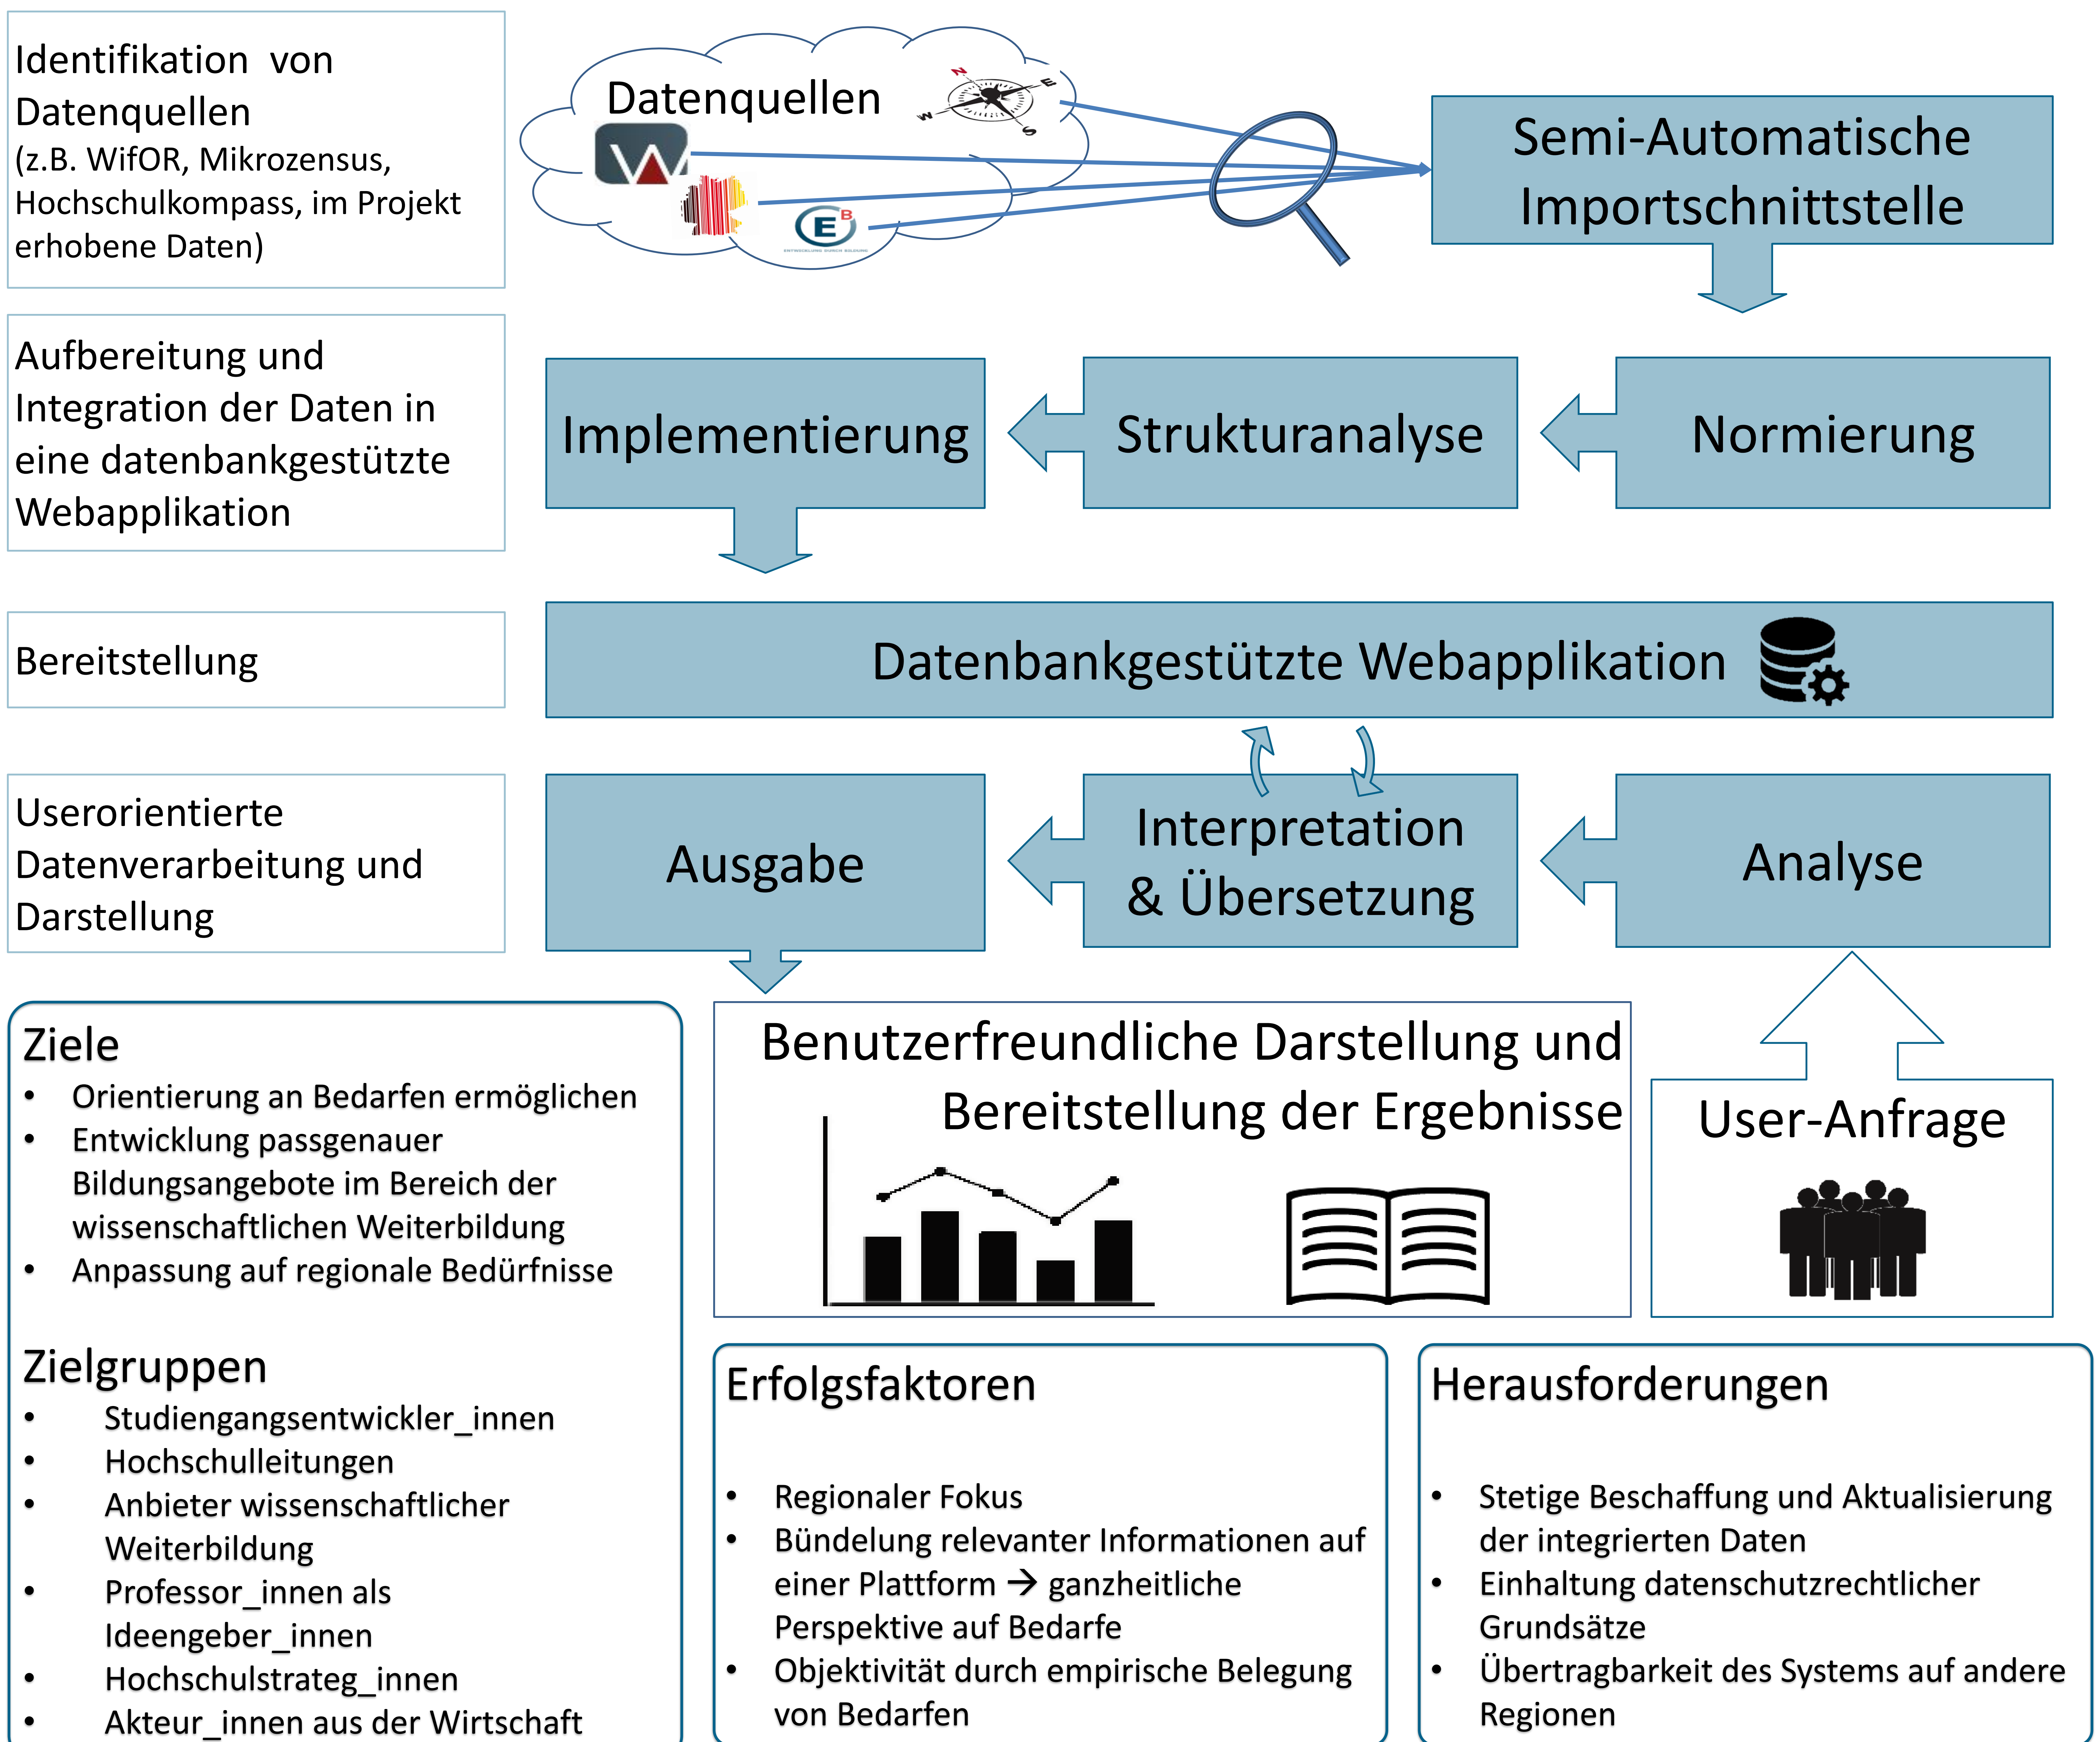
Identifikation von Datenquellen
(z.B. WifOR, Mikrozensus, Hochschulkompass, im Projekt erhobene Daten)

Datenquellen

N E W S

Semi-Automatische Importschnittstelle

Aufbereitung und Integration der Daten in eine datenbankgestützte Webapplikation

Implementierung

Strukturanalyse

Normierung

Bereitstellung

Datenbankgestützte Webapplikation

Userorientierte Datenverarbeitung und Darstellung

Ausgabe

Interpretation & Übersetzung

Analyse

Ziele
• Orientierung an Bedarfen ermöglichen
• Entwicklung passgenauer Bildungsangebote im Bereich der wissenschaftlichen Weiterbildung
• Anpassung auf regionale Bedürfnisse

Zielgruppen
• Studiengangsentwickler_innen
• Hochschulleitungen
• Anbieter wissenschaftlicher Weiterbildung
• Professor_innen als Ideengeber_innen
• Hochschulstrateg_innen
• Akteur_innen aus der Wirtschaft

Benutzerfreundliche Darstellung und Bereitstellung der Ergebnisse

User-Anfrage

Erfolgsfaktoren
• Regionaler Fokus
• Bündelung relevanter Informationen auf einer Plattform → ganzheitliche Perspektive auf Bedarfe
• Objektivität durch empirische Belegung von Bedarfen

Herausforderungen
• Stetige Beschaffung und Aktualisierung der integrierten Daten
• Einhaltung datenschutzrechtlicher Grundsätze
• Übertragbarkeit des Systems auf andere Regionen